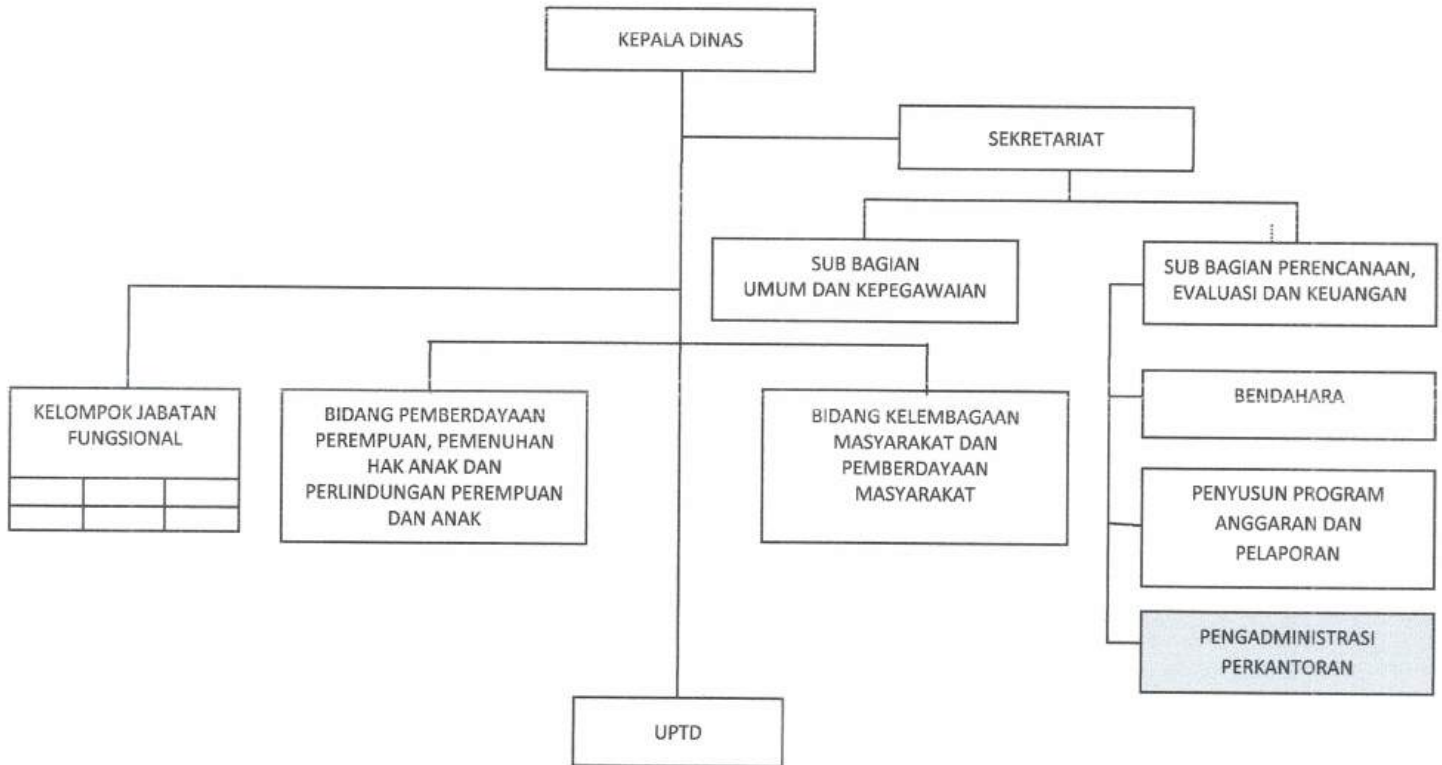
KEPALA DINAS

SEKRETARIAT

SUB BAGIAN UMUM DAN KEPEGAWAIAN

SUB BAGIAN PERENCANAAN, EVALUASI DAN KEUANGAN

KELOMPOK JABATAN FUNGSIONAL

BIDANG PEMBERDAYAAN PEREMPUAN, PEMENUHAN HAK ANAK DAN PERLINDUNGAN PEREMPUAN DAN ANAK

BIDANG KELEMBAGAAN MASYARAKAT DAN PEMBERDAYAAN MASYARAKAT

BENDAHARA

PENYUSUN PROGRAM ANGGARAN DAN PELAPORAN

PENGADMINISTRASI PERKANTORAN

UPTD